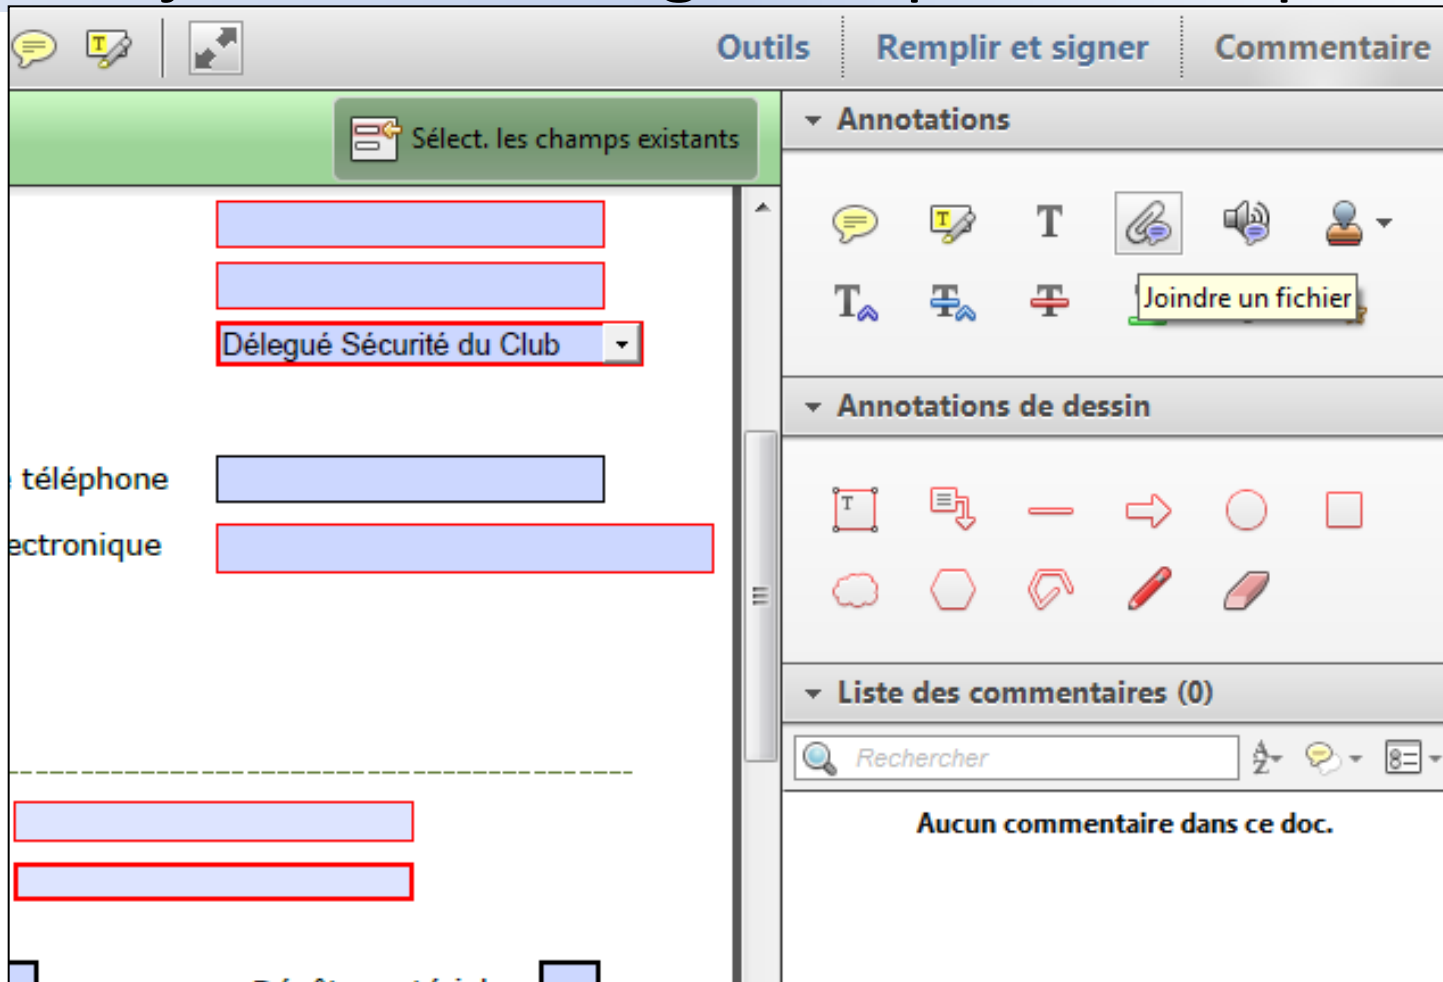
Outils
Remplir et signer
Commentaire

Sélect. les champs existants

Délegué Sécurité du Club

téléphone
ectronique

Annotations

Joindre un fichier

Annotations de dessin

Liste des commentaires (0)

Rechercher

Aucun commentaire dans ce doc.